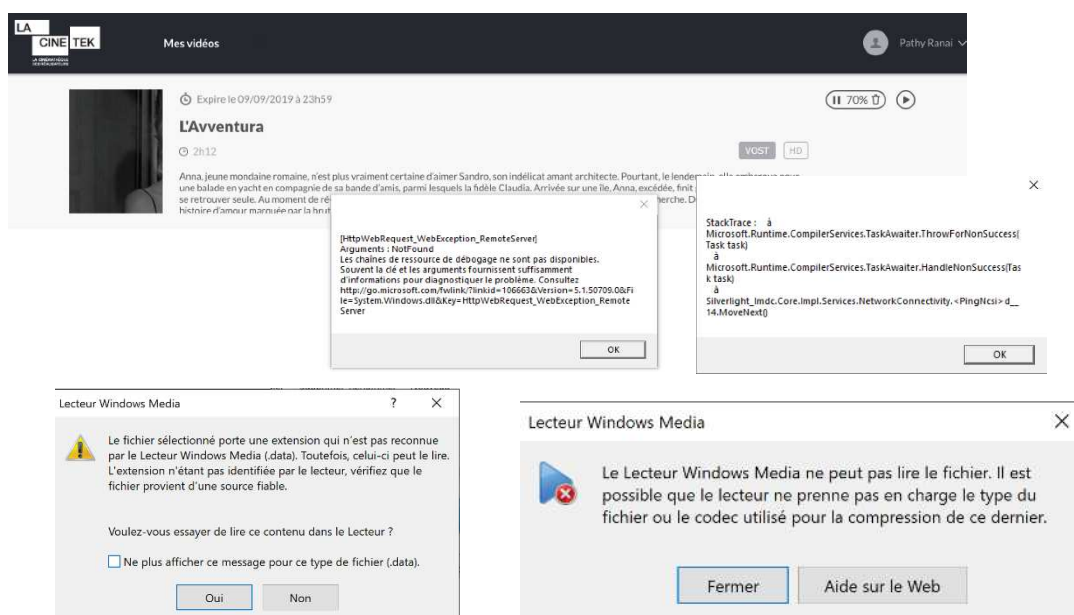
LA CINE TEK

Mes vidéos

Pathy Ranai

Expire le 09/09/2019 à 23h59

70%

L'Avventura

2h12

VOST HD

Anna, jeune mondaine romaine, n'est plus vraiment certaine d'aimer Sandro, son indélicat amant architecte. Pourtant, le lendemain, elle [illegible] une balade en yacht en compagnie de sa bande d'amis, parmi lesquels la fidèle Claudia. Arrivée sur une île, Anna, excédée, finit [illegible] se retrouver seule. Au moment de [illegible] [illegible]cherche. D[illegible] histoire d'amour marquée par la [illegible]

[HttpWebRequest_WebException_RemoteServer]
Arguments : NotFound
Les chaînes de ressource de débogage ne sont pas disponibles. Souvent la clé et les arguments fournissent suffisamment d'informations pour diagnostiquer le problème. Consultez http://go.microsoft.com/fwlink/?linkid=106663&Version=5.1.50709.0&File=System.Windows.dll&Key=HttpWebRequest_WebException_RemoteServer

OK

StackTrace : à Microsoft.Runtime.CompilerServices.TaskAwaiter.ThrowForNonSuccess(Task task)
à Microsoft.Runtime.CompilerServices.TaskAwaiter.HandleNonSuccess(Task task)
à Silverlight_lmdc.Core.Impl.Services.NetworkConnectivity.<PingNcsi>d__14.MoveNext()

OK

Lecteur Windows Media

Le fichier sélectionné porte une extension qui n'est pas reconnue par le Lecteur Windows Media (.data). Toutefois, celui-ci peut le lire. L'extension n'étant pas identifiée par le lecteur, vérifiez que le fichier provient d'une source fiable.

Voulez-vous essayer de lire ce contenu dans le Lecteur ?

Ne plus afficher ce message pour ce type de fichier (.data).

Oui Non

Lecteur Windows Media

Le Lecteur Windows Media ne peut pas lire le fichier. Il est possible que le lecteur ne prenne pas en charge le type du fichier ou le codec utilisé pour la compression de ce dernier.

Fermer Aide sur le Web